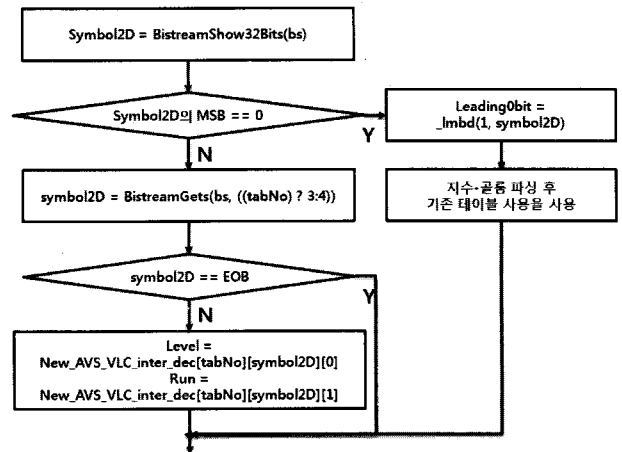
Symbol2D = BistreamShow32Bits(bs)

Symbol2D의 MSB == 0

Y

Leading0bit = _lmbd(1, symbol2D)

N

symbol2D = BistreamGets(bs, ((tabNo) ? 3:4))

지수-골롬 파싱 후 기존 테이블 사용을 사용

symbol2D == EOB

Y

N

Level = New_AVS_VLC_inter_dec[tabNo][symbol2D][0]
Run = New_AVS_VLC_inter_dec[tabNo][symbol2D][1]